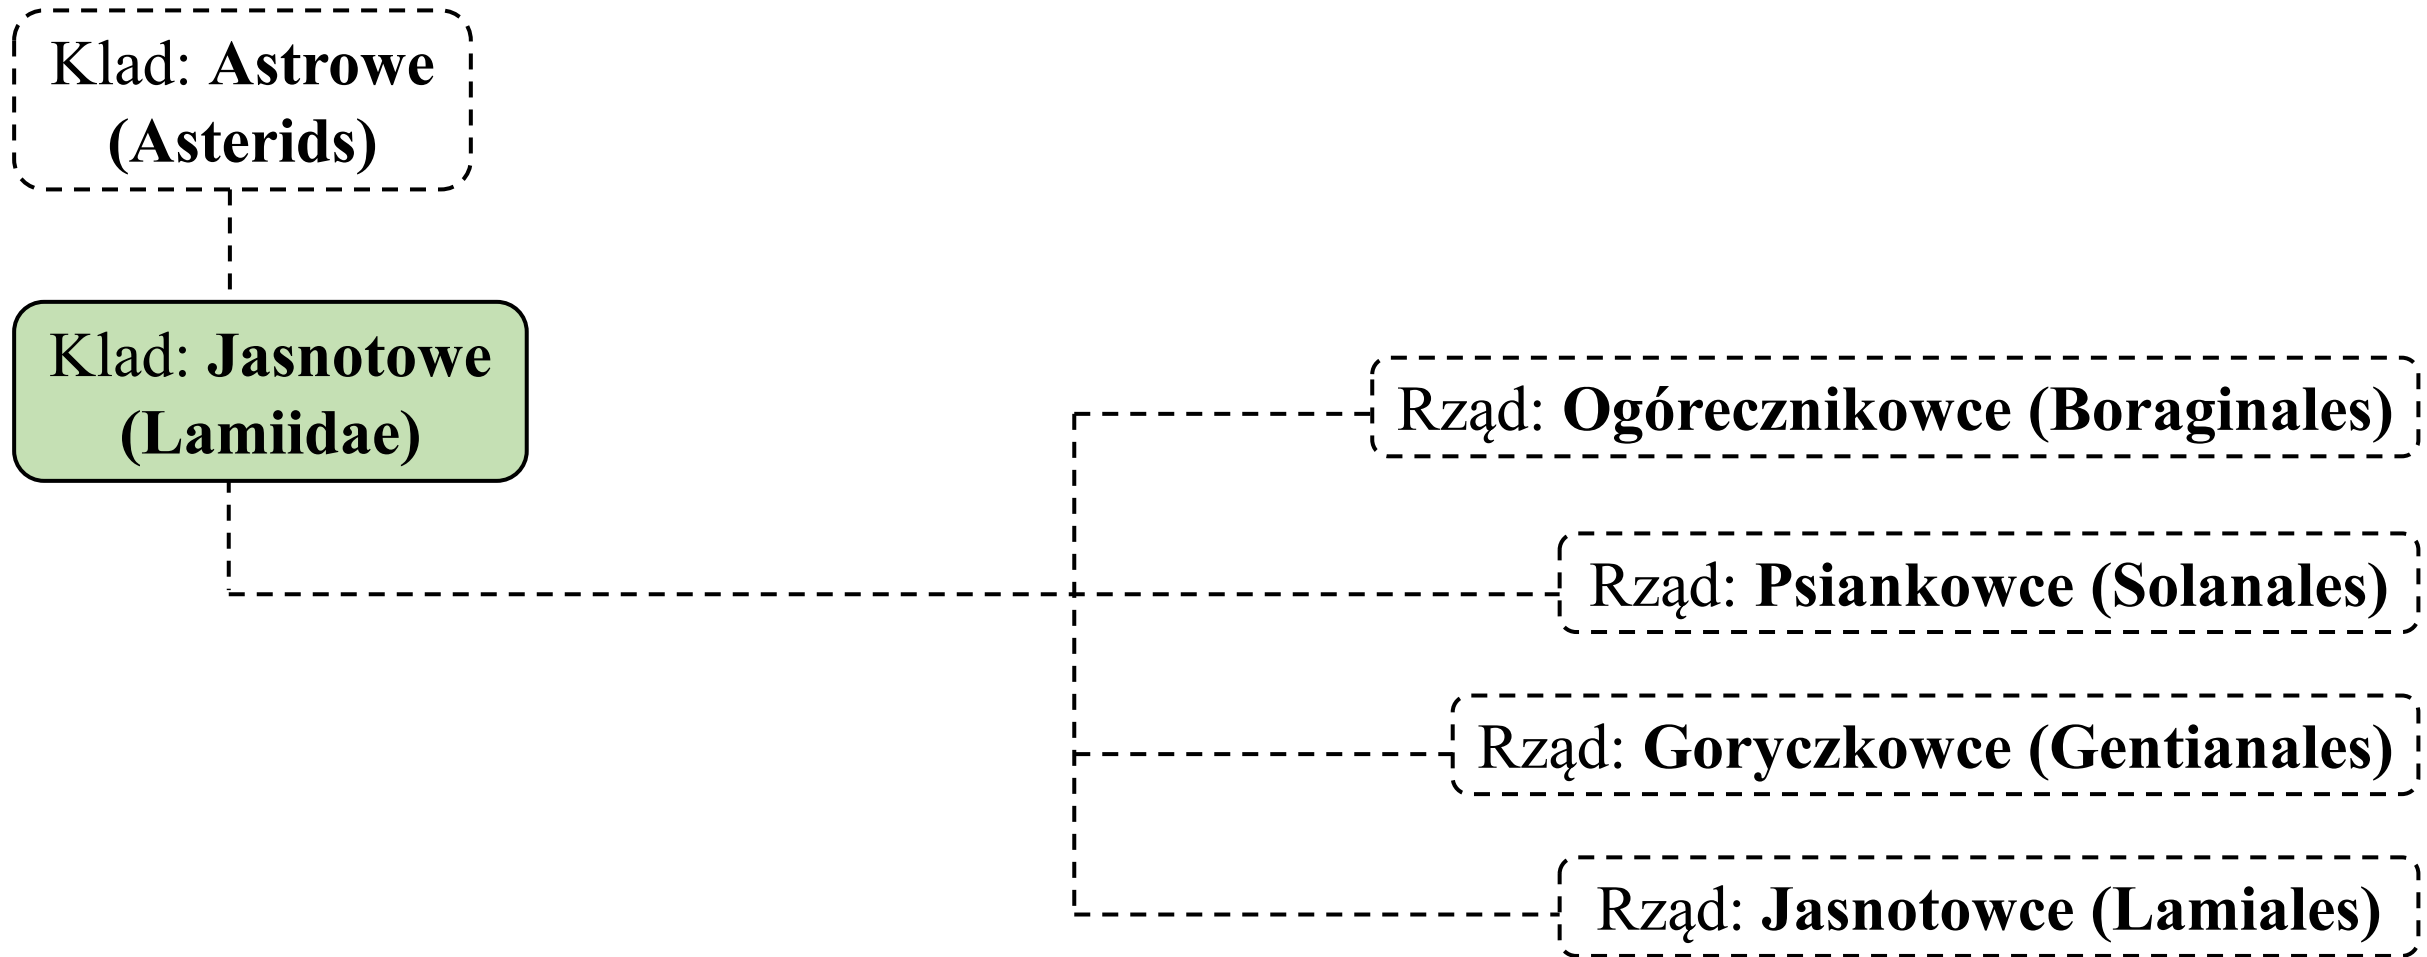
Klad: **Astrowe (Asterids)**

Klad: **Jasnotowe (Lamiidae)**

Rząd: **Ogórecznikowce (Boraginales)**

Rząd: **Psiankowce (Solanales)**

Rząd: **Goryczkowce (Gentianales)**

Rząd: **Jasnotowce (Lamiales)**